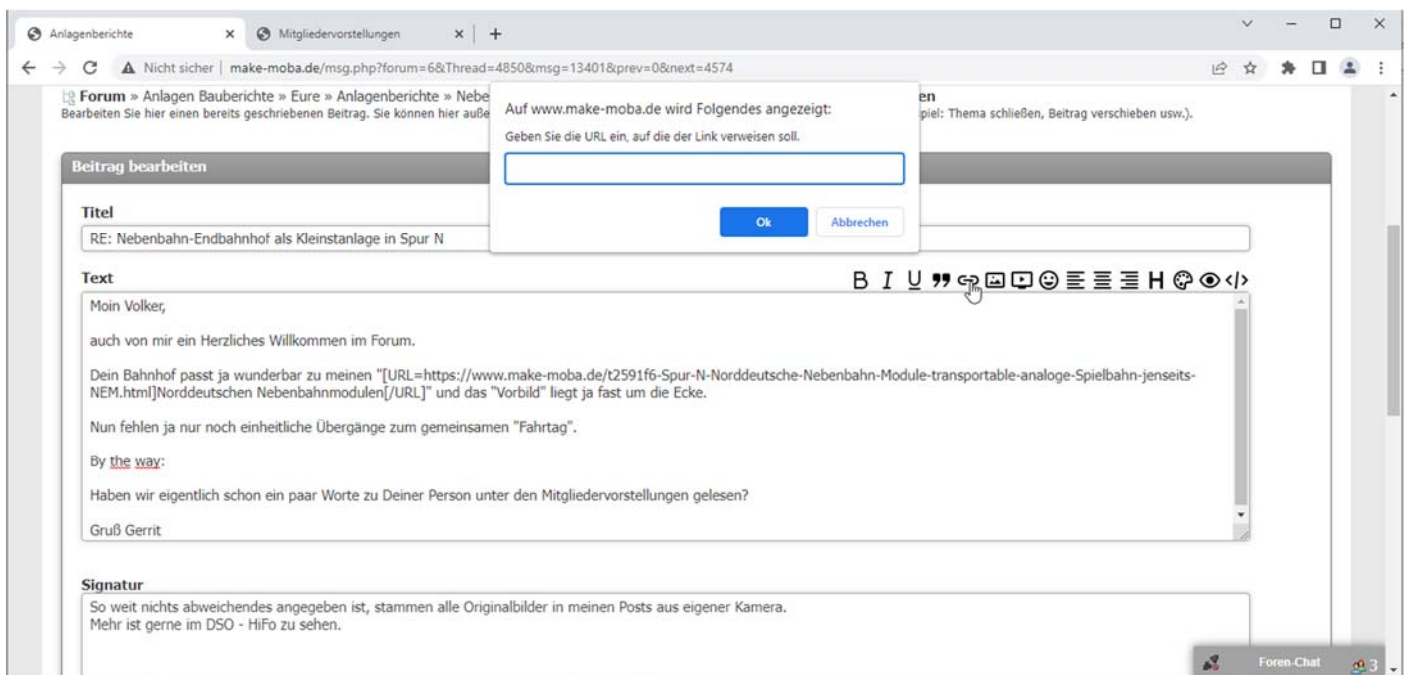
Anlagenberichte × Mitgliedervorstellungen × +

Nicht sicher | make-moba.de/msg.php?forum=6&Thread=4850&msg=13401&prev=0&next=4574

Forum » Anlagen Bauberichte » Eure » Anlagenberichte » Nebe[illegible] en
Bearbeiten Sie hier einen bereits geschriebenen Beitrag. Sie können hier auße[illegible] piel: Thema schließen, Beitrag verschieben usw.).

Auf www.make-moba.de wird Folgendes angezeigt:
Geben Sie die URL ein, auf die der Link verweisen soll.

Ok Abbrechen

Beitrag bearbeiten

Titel
RE: Nebenbahn-Endbahnhof als Kleinstanlage in Spur N

Text
B I U H

Moin Volker,

auch von mir ein Herzliches Willkommen im Forum.

Dein Bahnhof passt ja wunderbar zu meinen "[URL=https://www.make-moba.de/t2591f6-Spur-N-Norddeutsche-Nebenbahn-Module-transportable-analoge-Spielbahn-jenseits-NEM.html]Norddeutschen Nebenbahnmodulen[/URL]" und das "Vorbild" liegt ja fast um die Ecke.

Nun fehlen ja nur noch einheitliche Übergänge zum gemeinsamen "Fahrtag".

By the way:

Haben wir eigentlich schon ein paar Worte zu Deiner Person unter den Mitgliedervorstellungen gelesen?

Gruß Gerrit

Signatur
So weit nichts abweichendes angegeben ist, stammen alle Originalbilder in meinen Posts aus eigener Kamera.
Mehr ist gerne im DSO - HiFo zu sehen.

Foren-Chat 3